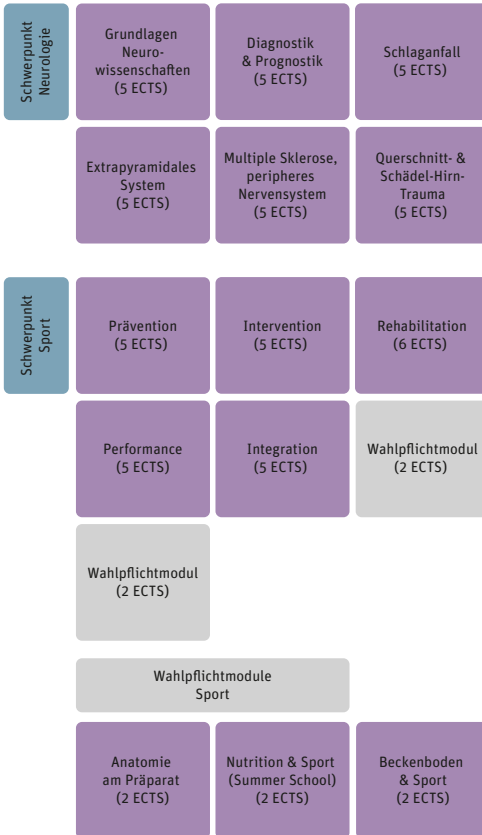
Schwerpunkt Neurologie

Grundlagen Neurowissenschaften (5 ECTS)

Diagnostik & Prognostik (5 ECTS)

Schlaganfall (5 ECTS)

Extrapyramidales System (5 ECTS)

Multiple Sklerose, peripheres Nervensystem (5 ECTS)

Querschnitt- & Schädel-Hirn-Trauma (5 ECTS)

Schwerpunkt Sport

Prävention (5 ECTS)

Intervention (5 ECTS)

Rehabilitation (6 ECTS)

Performance (5 ECTS)

Integration (5 ECTS)

Wahlpflichtmodul (2 ECTS)

Wahlpflichtmodul (2 ECTS)

Wahlpflichtmodule Sport

Anatomie am Präparat (2 ECTS)

Nutrition & Sport (Summer School) (2 ECTS)

Beckenboden & Sport (2 ECTS)